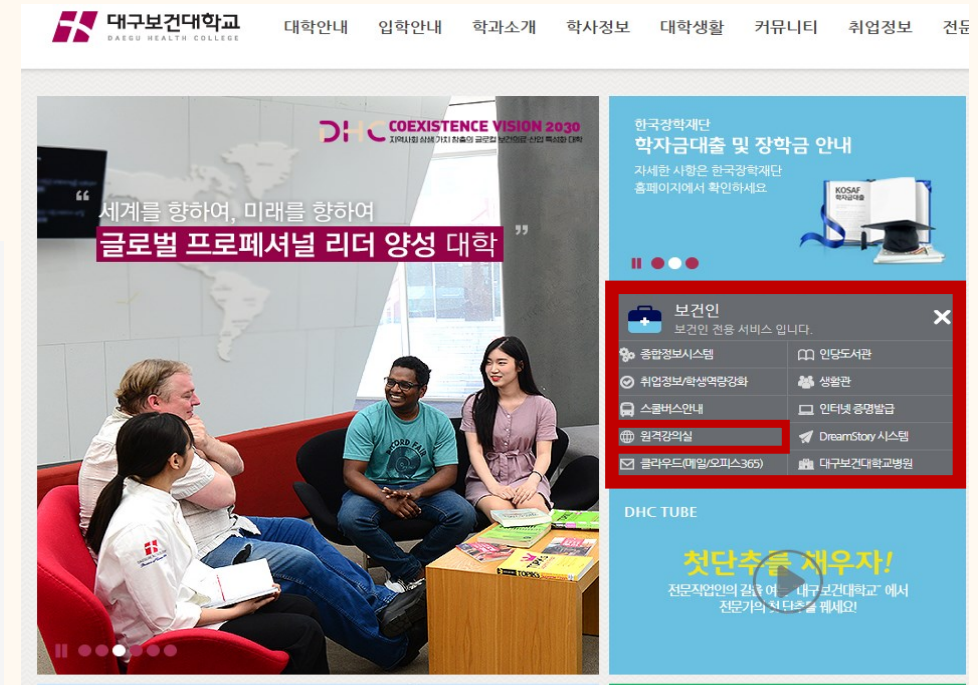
대구보건대학교
DAEGU HEALTH COLLEGE

대학안내 입학안내 학과소개 학사정보 대학생활 커뮤니티 취업정보 전문

DHC COEXISTENCE VISION 2030
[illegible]

"
세계를 향하여, 미래를 향하여
글로벌 프로페셔널 리더 양성 대학
"

한국장학재단
학자금대출 및 장학금 안내
자세한 사항은 한국장학재단 홈페이지에서 확인하세요

KOSAF 학자금대출

보건인
보건인 전용 서비스 입니다.

| | |
|---|---|
| 종합정보시스템 | 인당도서관 |
| 취업정보/학생역량강화 | 생활관 |
| 스쿨버스안내 | 인터넷 증명발급 |
| 원격강의실 | DreamStory 시스템 |
| 클라우드(메일/오피스365) | 대구보건대학교병원 |

DHC TUBE
첫단추를 채우자!
전문직업인의 길로 여는 "대구보건대학교" 에서 전문가의 첫 단추를 채우세요!